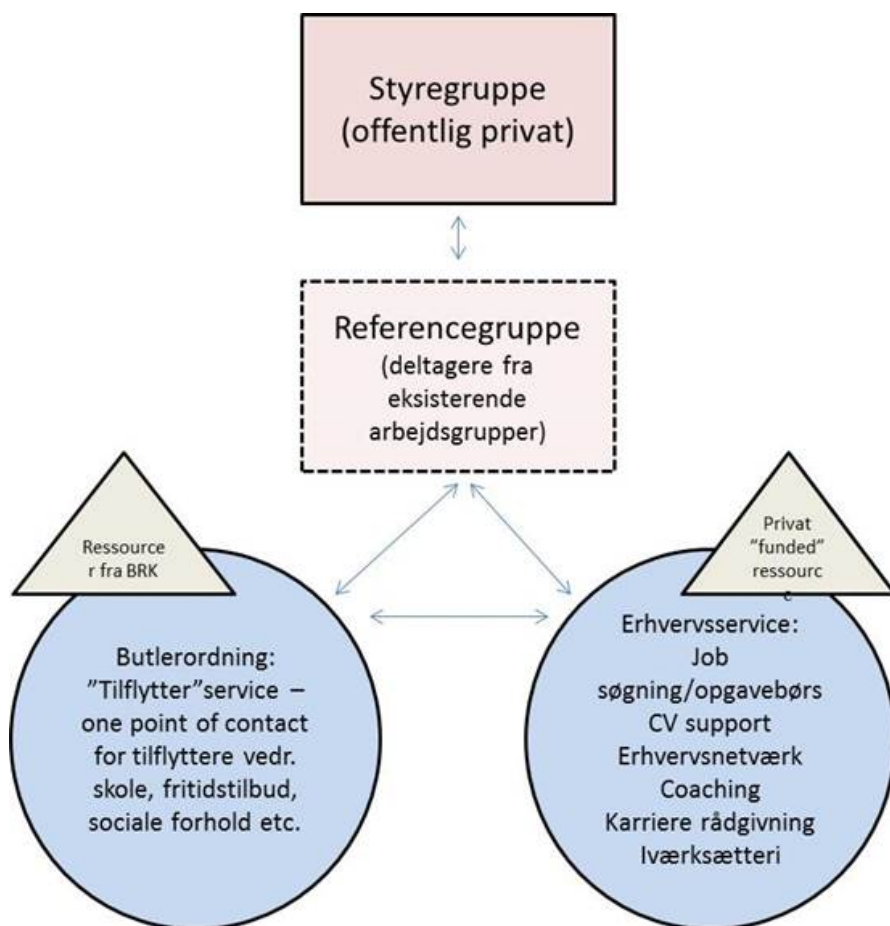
Styregruppe
(offentlig privat)

Referencegruppe
(deltagere fra eksisterende arbejdsgrupper)

Ressource
r fra BRK

Privat
"funded"
ressourc
e

Butlerordning:
"Tilflytter"service – one point of contact for tilflyttere vedr. skole, fritidstilbud, sociale forhold etc.

Erhvervsservice:
Job
søgning/opgavebørs
CV support
Erhvervsnetværk
Coaching
Karriere rådgivning
Iværksætteri